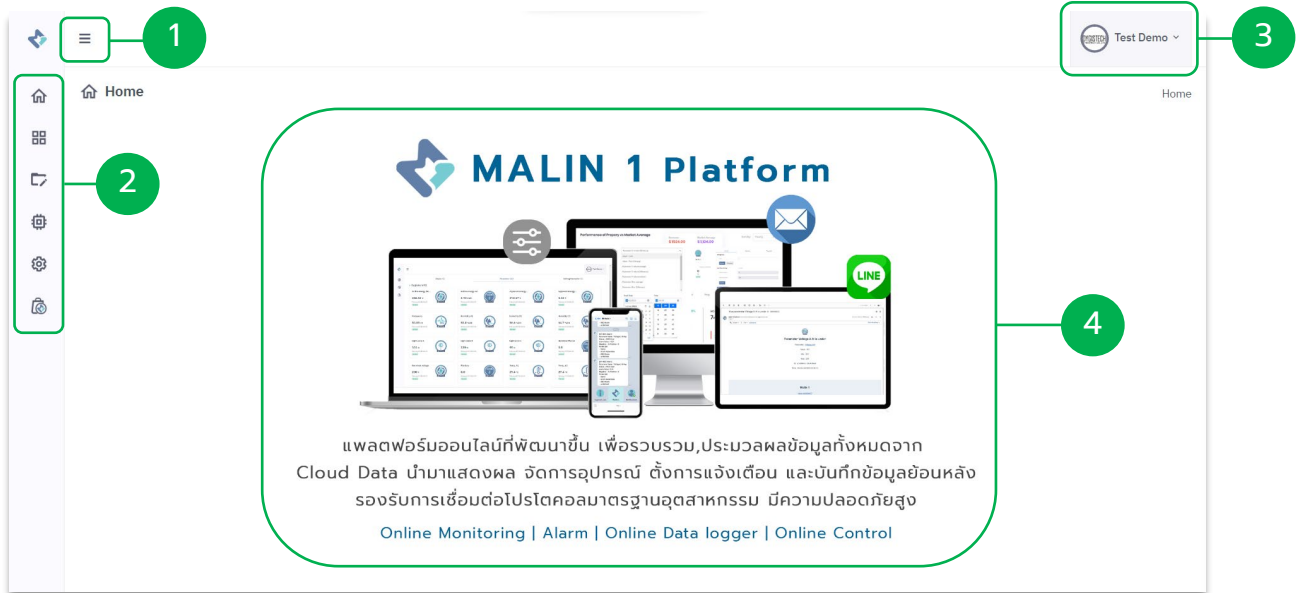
1

Test Demo

3

Home

Home

2

MALIN 1 Platform

LINE

4

แพลตฟอร์มออนไลน์ที่พัฒนาขึ้น เพื่อรวบรวม,ประมวลผลข้อมูลทั้งหมดจาก Cloud Data นำมาแสดงผล จัดการอุปกรณ์ ตั้งการแจ้งเตือน และบันทึกข้อมูลย้อนหลัง รองรับการเชื่อมต่อโปรโตคอลมาตรฐานอุตสาหกรรม มีความปลอดภัยสูง

Online Monitoring | Alarm | Online Data logger | Online Control